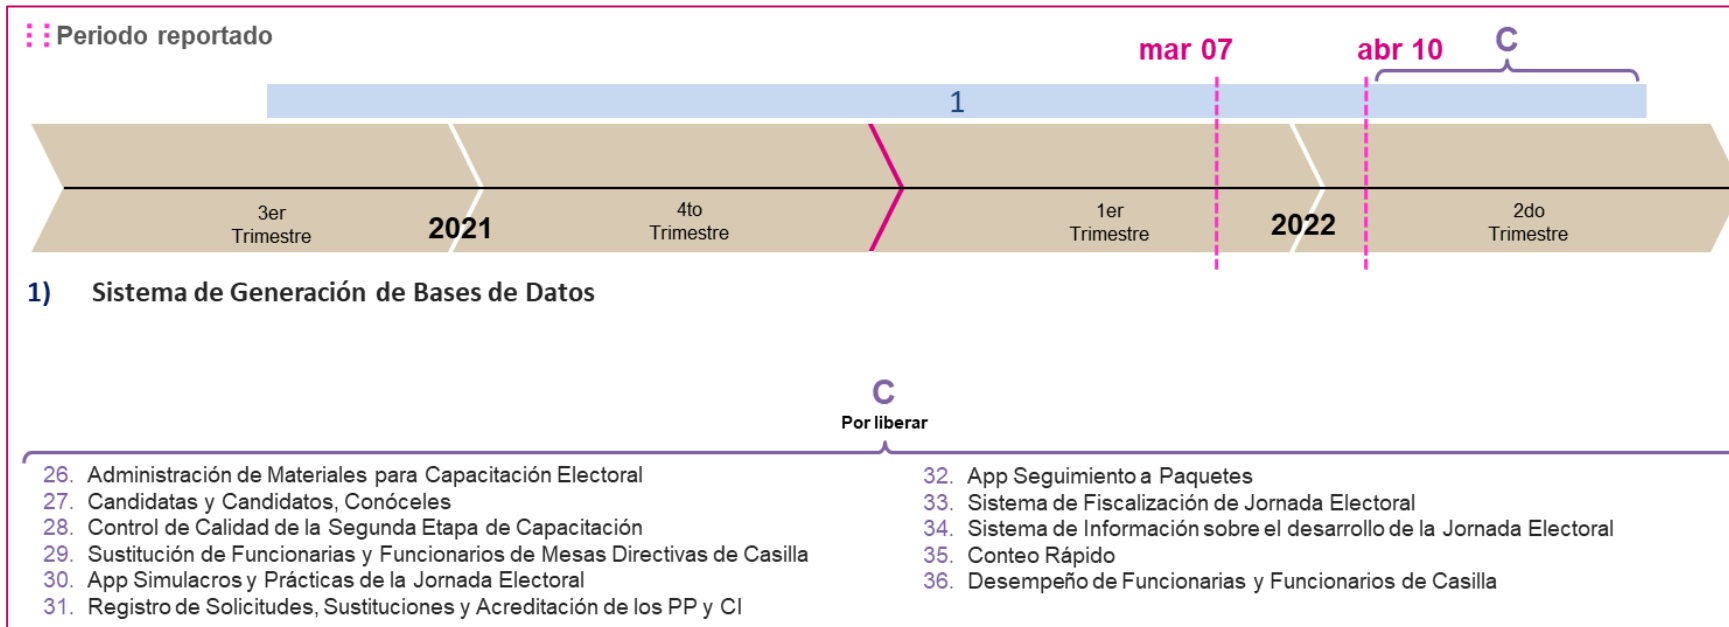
Periodo reportado

mar 07

abr 10

C

1

3er Trimestre

2021

4to Trimestre

1er Trimestre

2022

2do Trimestre

1) Sistema de Generación de Bases de Datos

C
Por liberar

26. Administración de Materiales para Capacitación Electoral
27. Candidatas y Candidatos, Conóceles
28. Control de Calidad de la Segunda Etapa de Capacitación
29. Sustitución de Funcionarias y Funcionarios de Mesas Directivas de Casilla
30. App Simulacros y Prácticas de la Jornada Electoral
31. Registro de Solicitudes, Sustituciones y Acreditación de los PP y CI

32. App Seguimiento a Paquetes
33. Sistema de Fiscalización de Jornada Electoral
34. Sistema de Información sobre el desarrollo de la Jornada Electoral
35. Conteo Rápido
36. Desempeño de Funcionarias y Funcionarios de Casilla